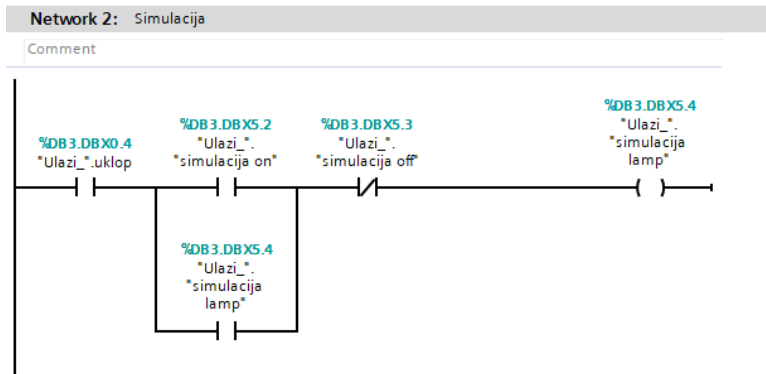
Network 2: Simulacija

Comment

%DB3.DBX0.4
"Ulazi_".uklop

%DB3.DBX5.2
"Ulazi_".
"simulacija on"

%DB3.DBX5.3
"Ulazi_".
"simulacija off"

%DB3.DBX5.4
"Ulazi_".
"simulacija
lamp"

%DB3.DBX5.4
"Ulazi_".
"simulacija
lamp"